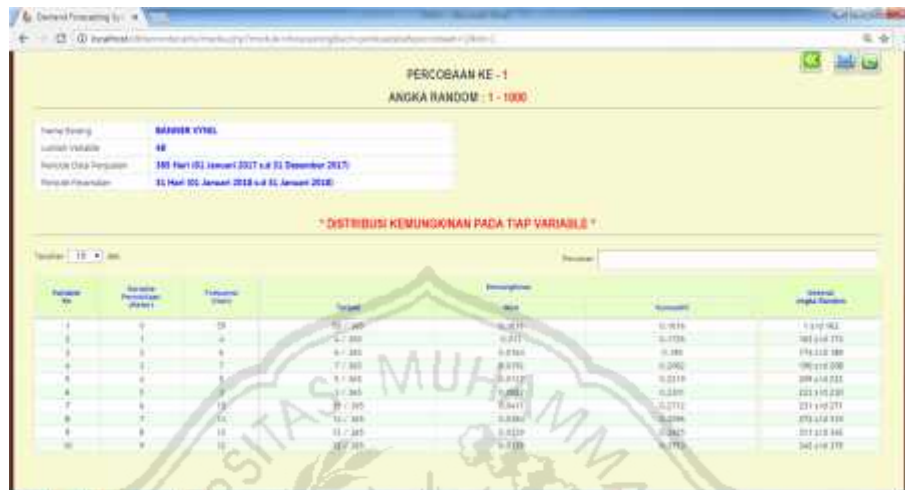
Demand Forecasting S ×

localhost/

PERCOBAAN KE - 1

ANGKA RANDOM : 1 - 1000

| Nama Barang | BANNER VYNIL |
|---|---|
| Jumlah Variable | 48 |
| Periode Data Penjualan | 365 Hari (01 Januari 2017 s.d 31 Desember 2017) |
| Periode Peramalan | 31 Hari (01 Januari 2018 s.d 31 Januari 2018) |

* DISTRIBUSI KEMUNGKINAN PADA TIAP VARIABLE *

Tampilkan 10 data

Pencarian:

| Variable Ke | Variable Permintaan (Rol) | Frekuensi (Hari) | Kemungkinan Target | Kemungkinan Nilai | Kumulatif | Interval Angka Random |
|---|---|---|---|---|---|---|
| 1 | 0 | 58 | 58 / 365 | 0.1616 | 0.1616 | 1 s/d 162 |
| 2 | 1 | 4 | 4 / 365 | 0.011 | 0.1726 | 163 s/d 173 |
| 3 | 2 | 6 | 6 / 365 | 0.0164 | 0.189 | 174 s/d 189 |
| 4 | 3 | 7 | 7 / 365 | 0.0192 | 0.2082 | 190 s/d 208 |
| 5 | 4 | 5 | 5 / 365 | 0.0137 | 0.2219 | 209 s/d 222 |
| 6 | 5 | 3 | 3 / 365 | 0.0082 | 0.2301 | 223 s/d 230 |
| 7 | 6 | 15 | 15 / 365 | 0.0411 | 0.2712 | 231 s/d 271 |
| 8 | 7 | 14 | 14 / 365 | 0.0384 | 0.3096 | 272 s/d 310 |
| 9 | 8 | 12 | 12 / 365 | 0.0329 | 0.3425 | 311 s/d 343 |
| 10 | 9 | 13 | 13 / 365 | 0.0356 | 0.3781 | 343 s/d 378 |